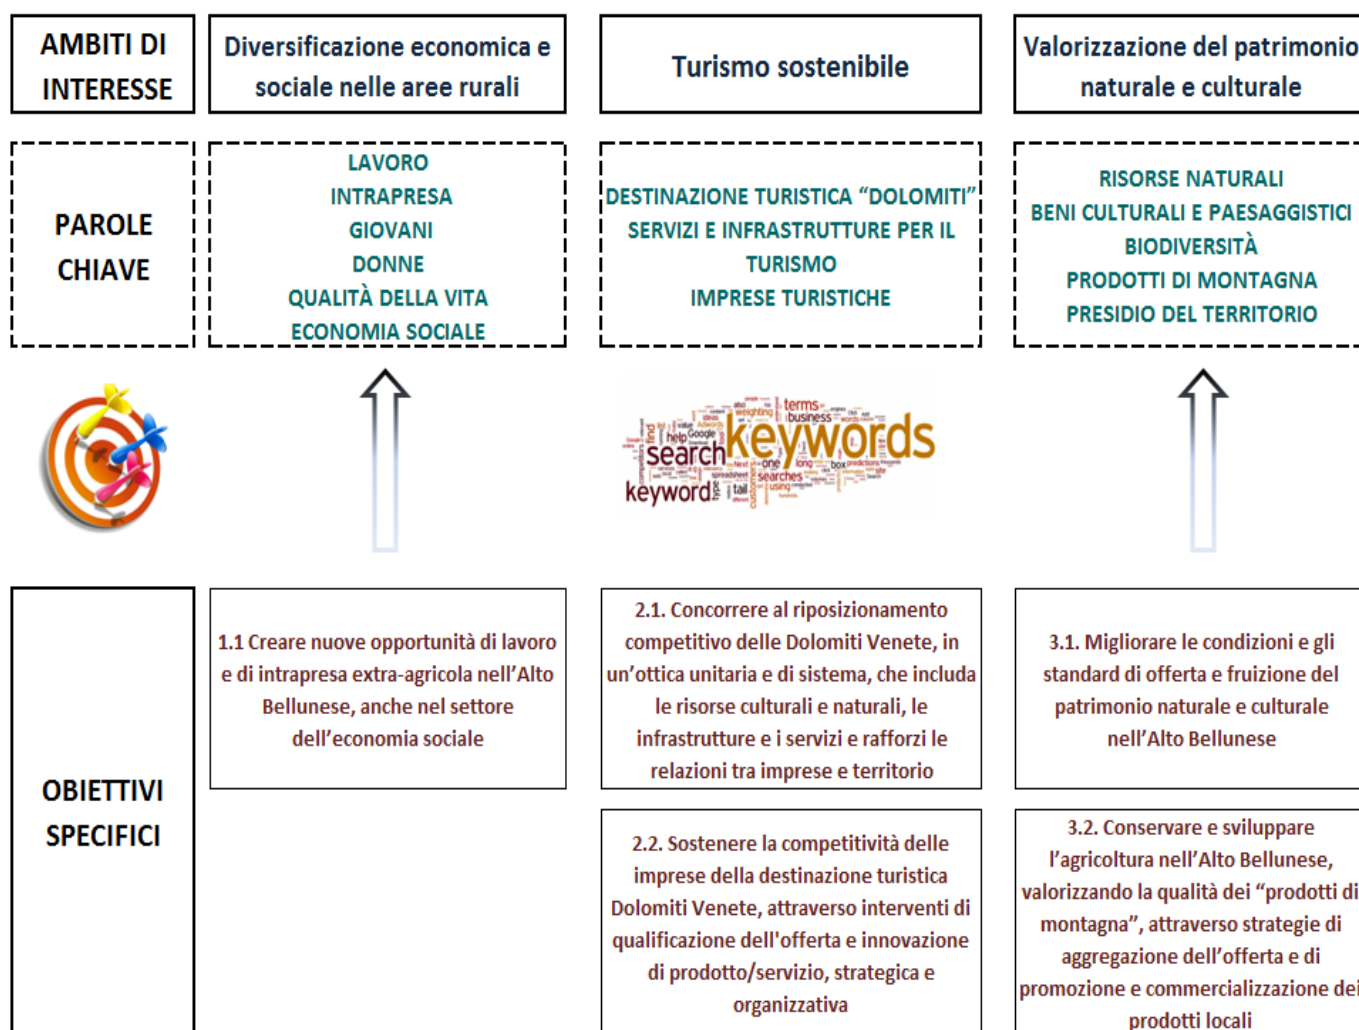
AMBITI DI INTERESSE

Diversificazione economica e sociale nelle aree rurali

Turismo sostenibile

Valorizzazione del patrimonio naturale e culturale

PAROLE CHIAVE

LAVORO
INTRAPRESA
GIOVANI
DONNE
QUALITÀ DELLA VITA
ECONOMIA SOCIALE

DESTINAZIONE TURISTICA "DOLOMITI"
SERVIZI E INFRASTRUTTURE PER IL TURISMO
IMPRESE TURISTICHE

RISORSE NATURALI
BENI CULTURALI E PAESAGGISTICI
BIODIVERSITÀ
PRODOTTI DI MONTAGNA
PRESIDIO DEL TERRITORIO

terms business keywords search help Google find keyword searches one long box using tail

OBIETTIVI SPECIFICI

1.1 Creare nuove opportunità di lavoro e di intrapresa extra-agricola nell'Alto Bellunese, anche nel settore dell'economia sociale

2.1. Concorrere al riposizionamento competitivo delle Dolomiti Venete, in un'ottica unitaria e di sistema, che includa le risorse culturali e naturali, le infrastrutture e i servizi e rafforzi le relazioni tra imprese e territorio

2.2. Sostenere la competitività delle imprese della destinazione turistica Dolomiti Venete, attraverso interventi di qualificazione dell'offerta e innovazione di prodotto/servizio, strategica e organizzativa

3.1. Migliorare le condizioni e gli standard di offerta e fruizione del patrimonio naturale e culturale nell'Alto Bellunese

3.2. Conservare e sviluppare l'agricoltura nell'Alto Bellunese, valorizzando la qualità dei "prodotti di montagna", attraverso strategie di aggregazione dell'offerta e di promozione e commercializzazione dei prodotti locali